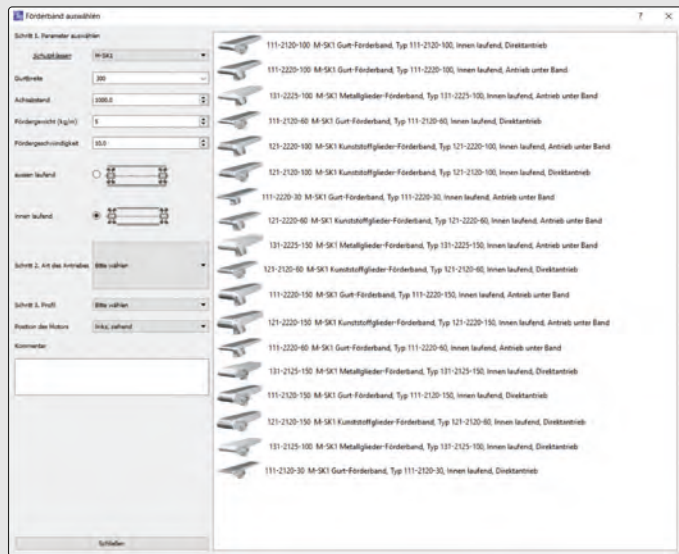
Förderband auswählen

?

Schritt 1. Parameter auswählen

Schutzklassen M-SK1

Gurtbreite 300

Achsabstand 1000.0

Fördergewicht (kg/m) 5

Fördergeschwindigkeit 10.0

aussen laufend

innen laufend

Schritt 2. Art des Antriebes Bitte wählen

Schritt 3. Profil Bitte wählen

Position des Motors links, stehend

Kommentar

Schließen

111-2120-100 M-SK1 Gurt-Förderband, Typ 111-2120-100, Innen laufend, Direktantrieb

111-2220-100 M-SK1 Gurt-Förderband, Typ 111-2220-100, Innen laufend, Antrieb unter Band

131-2225-100 M-SK1 Metallglieder-Förderband, Typ 131-2225-100, Innen laufend, Antrieb unter Band

111-2120-60 M-SK1 Gurt-Förderband, Typ 111-2120-60, Innen laufend, Direktantrieb

121-2220-100 M-SK1 Kunststoffglieder-Förderband, Typ 121-2220-100, Innen laufend, Antrieb unter Band

121-2120-100 M-SK1 Kunststoffglieder-Förderband, Typ 121-2120-100, Innen laufend, Direktantrieb

111-2220-30 M-SK1 Gurt-Förderband, Typ 111-2220-30, Innen laufend, Antrieb unter Band

121-2220-60 M-SK1 Kunststoffglieder-Förderband, Typ 121-2220-60, Innen laufend, Antrieb unter Band

131-2225-150 M-SK1 Metallglieder-Förderband, Typ 131-2225-150, Innen laufend, Antrieb unter Band

121-2120-60 M-SK1 Kunststoffglieder-Förderband, Typ 121-2120-60, Innen laufend, Direktantrieb

111-2220-150 M-SK1 Gurt-Förderband, Typ 111-2220-150, Innen laufend, Antrieb unter Band

121-2220-150 M-SK1 Kunststoffglieder-Förderband, Typ 121-2220-150, Innen laufend, Antrieb unter Band

111-2220-60 M-SK1 Gurt-Förderband, Typ 111-2220-60, Innen laufend, Antrieb unter Band

131-2125-150 M-SK1 Metallglieder-Förderband, Typ 131-2125-150, Innen laufend, Direktantrieb

111-2120-150 M-SK1 Gurt-Förderband, Typ 111-2120-150, Innen laufend, Direktantrieb

121-2120-150 M-SK1 Kunststoffglieder-Förderband, Typ 121-2120-60, Innen laufend, Direktantrieb

131-2125-100 M-SK1 Metallglieder-Förderband, Typ 131-2125-100, Innen laufend, Direktantrieb

111-2120-30 M-SK1 Gurt-Förderband, Typ 111-2120-30, Innen laufend, Direktantrieb